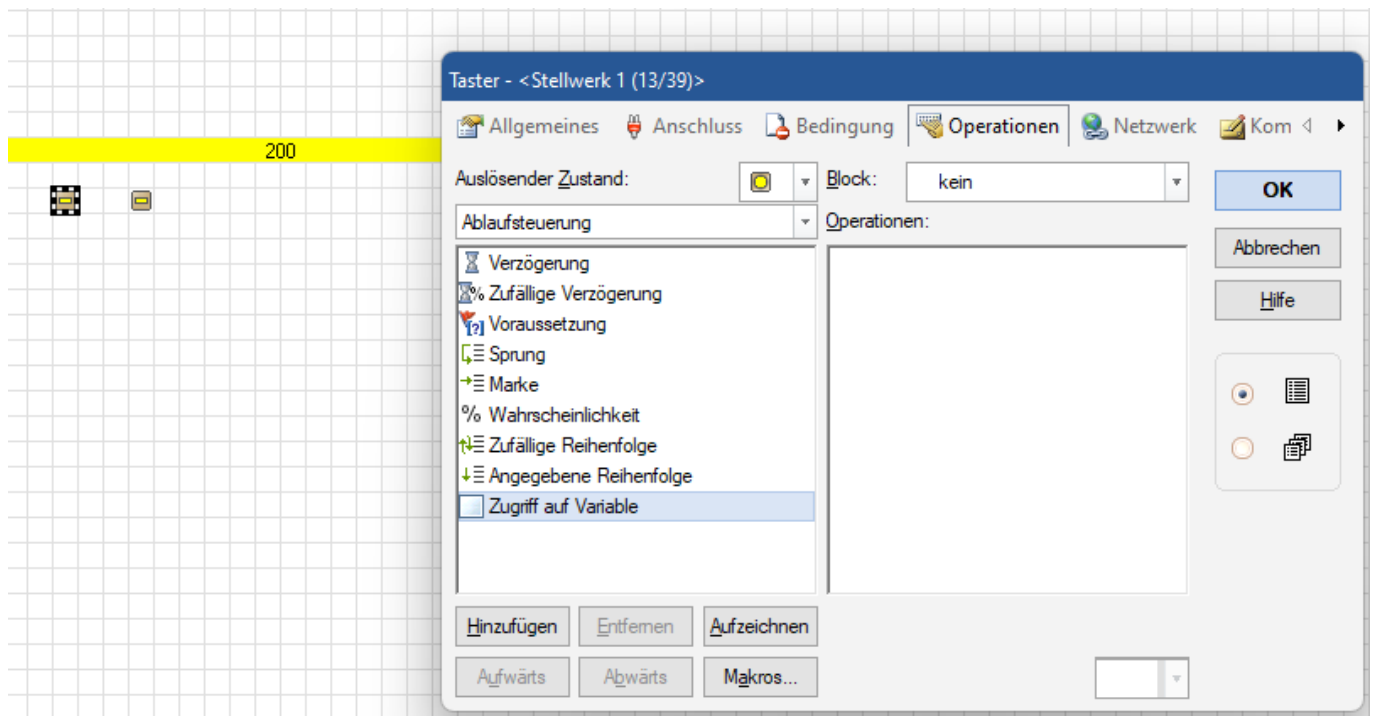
200

Taster - <Stellwerk 1 (13/39)>

Allgemeines Anschluss Bedingung Operationen Netzwerk Kom

Auslösender Zustand:

Block: kein

OK

Ablaufsteuerung

Operationen:

Abbrechen

Hilfe

Verzögerung
Zufällige Verzögerung
Voraussetzung
Sprung
Marke
Wahrscheinlichkeit
Zufällige Reihenfolge
Angegebene Reihenfolge
Zugriff auf Variable

Hinzufügen Entfernen Aufzeichnen

Aufwärts Abwärts Makros...